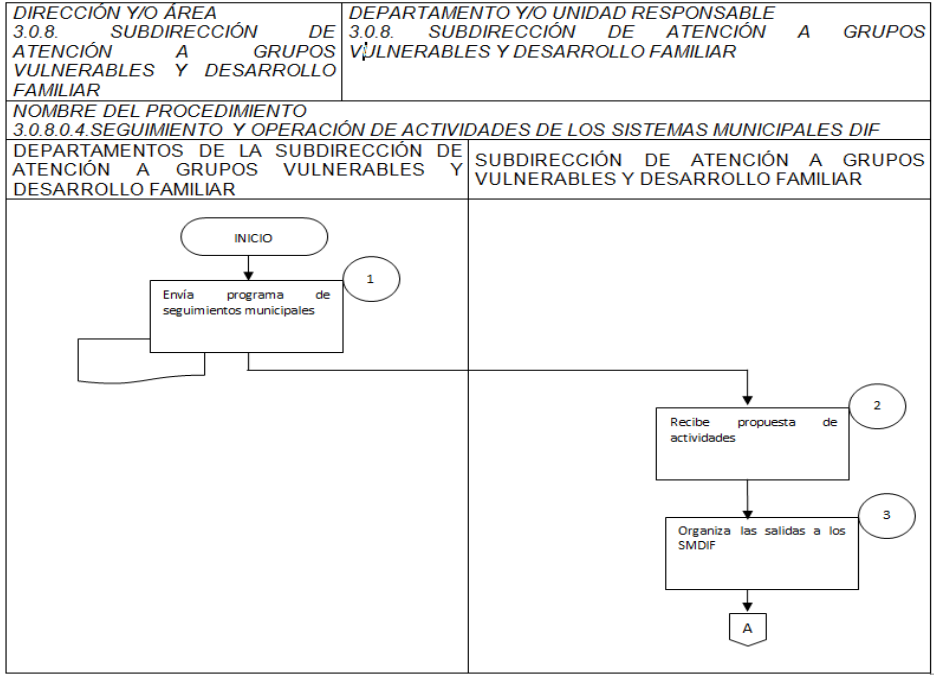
DIRECCIÓN Y/O ÁREA
3.0.8. SUBDIRECCIÓN DE ATENCIÓN A GRUPOS VULNERABLES Y DESARROLLO FAMILIAR

DEPARTAMENTO Y/O UNIDAD RESPONSABLE
3.0.8. SUBDIRECCIÓN DE ATENCIÓN A GRUPOS VULNERABLES Y DESARROLLO FAMILIAR

NOMBRE DEL PROCEDIMIENTO
3.0.8.0.4.SEGUIMIENTO Y OPERACIÓN DE ACTIVIDADES DE LOS SISTEMAS MUNICIPALES DIF

DEPARTAMENTOS DE LA SUBDIRECCIÓN DE ATENCIÓN A GRUPOS VULNERABLES Y DESARROLLO FAMILIAR

SUBDIRECCIÓN DE ATENCIÓN A GRUPOS VULNERABLES Y DESARROLLO FAMILIAR

INICIO

1

Envía programa de seguimientos municipales

2

Recibe propuesta de actividades

3

Organiza las salidas a los SMDIF

A